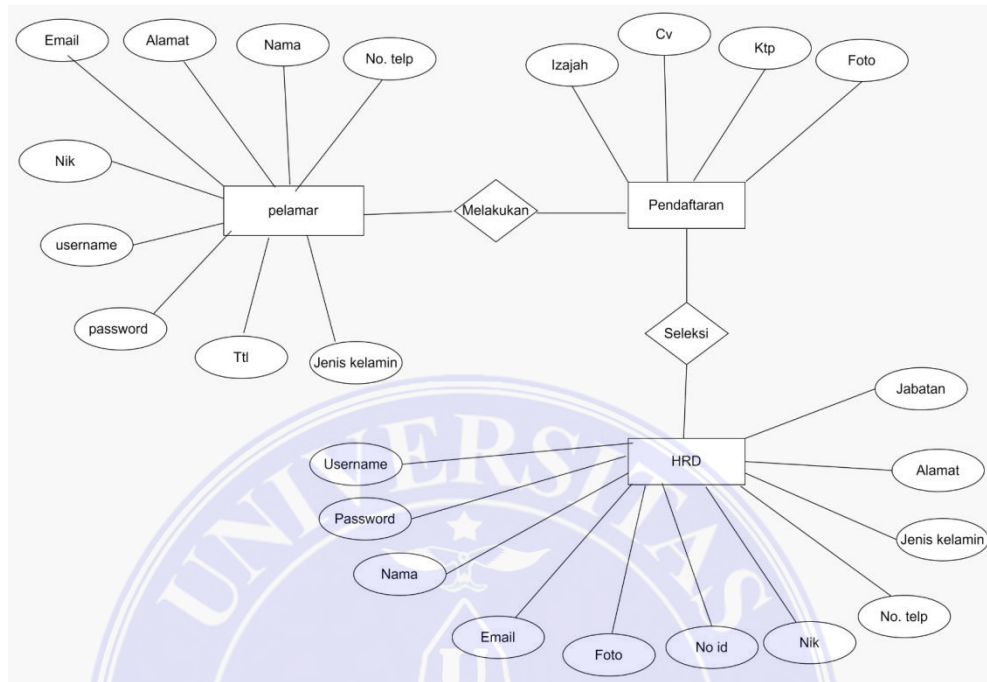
Email
Alamat
Nama
No. telp
Izajah
Cv
Ktp
Foto
Nik
pelamar
Melakukan
Pendaftaran
username
password
Ttl
Jenis kelamin
Seleksi
Jabatan
HRD
Username
Alamat
Password
Jenis kelamin
Nama
No. telp
Email
Foto
No id
Nik
UNIVERSITAS